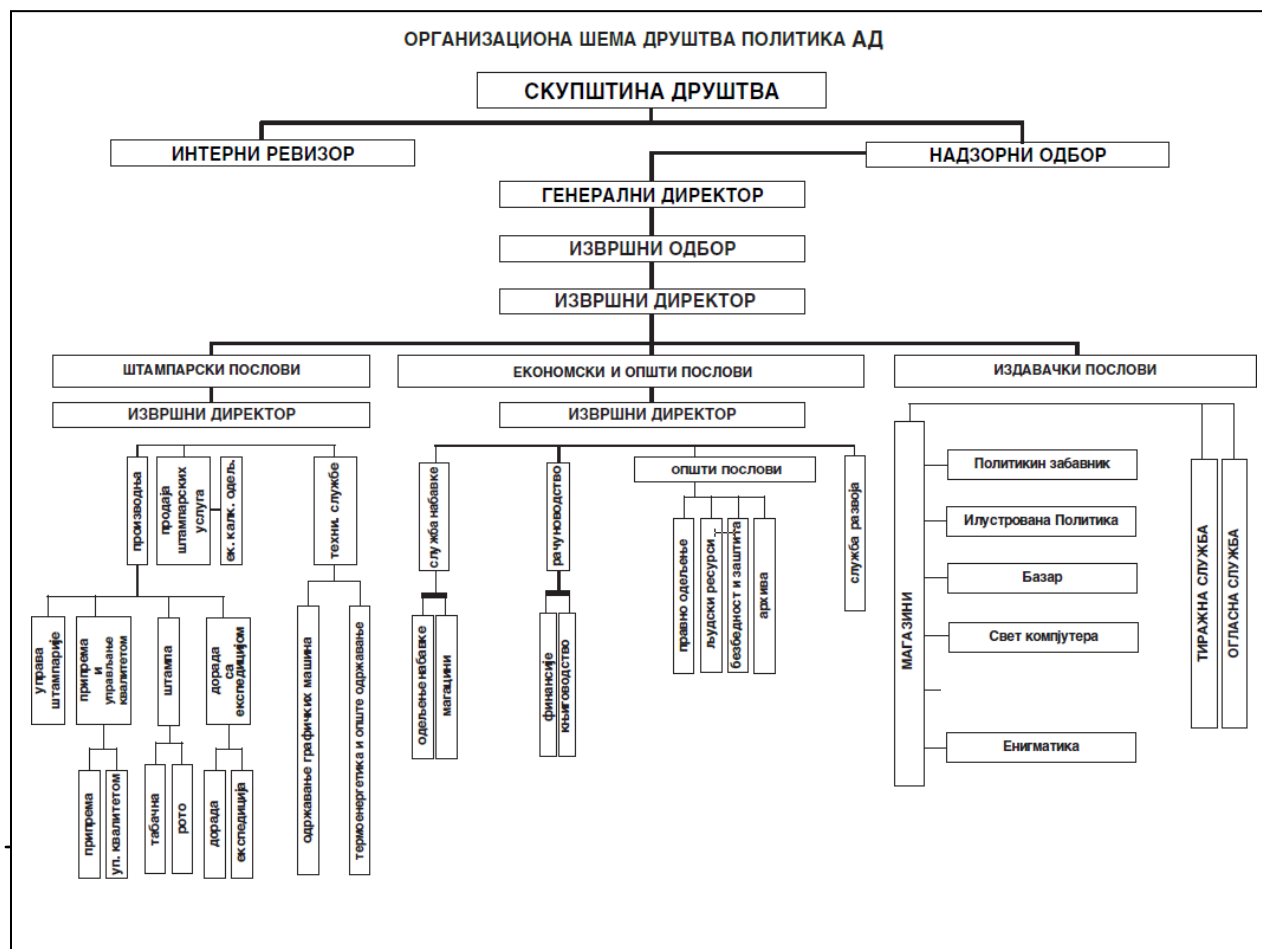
ОРГАНИЗАЦИОНА ШЕМА ДРУШТВА ПОЛИТИКА АД

СКУПШТИНА ДРУШТВА

ИНТЕРНИ РЕВИЗОР

НАДЗОРНИ ОДБОР

ГЕНЕРАЛНИ ДИРЕКТОР

ИЗВРШНИ ОДБОР

ИЗВРШНИ ДИРЕКТОР

ШТАМПАРСКИ ПОСЛОВИ

ИЗВРШНИ ДИРЕКТОР

производња

продаја штампарских услуга

ек. калк. одељ.

техн. службе

управа штампарије

припрема и управљање квалитетом

штампа

дорада са експедицијом

припрема

уп. квалитетом

табачна

рото

дорада

експедиција

одржавање графичких машина

термоенергетика и опште одржавање

ЕКОНОМСКИ И ОПШТИ ПОСЛОВИ

ИЗВРШНИ ДИРЕКТОР

служба набавке

одељење набавке

магацини

рачуноводство

финансије

књиговодство

општи послови

правно одељење

људски ресурси

безбедност и заштита

архива

служба развоја

ИЗДАВАЧКИ ПОСЛОВИ

МАГАЗИНИ

Политикин забавник

Илустрована Политика

Базар

Свет компјутера

Енигматика

ТИРАЖНА СЛУЖБА

ОГЛАСНА СЛУЖБА